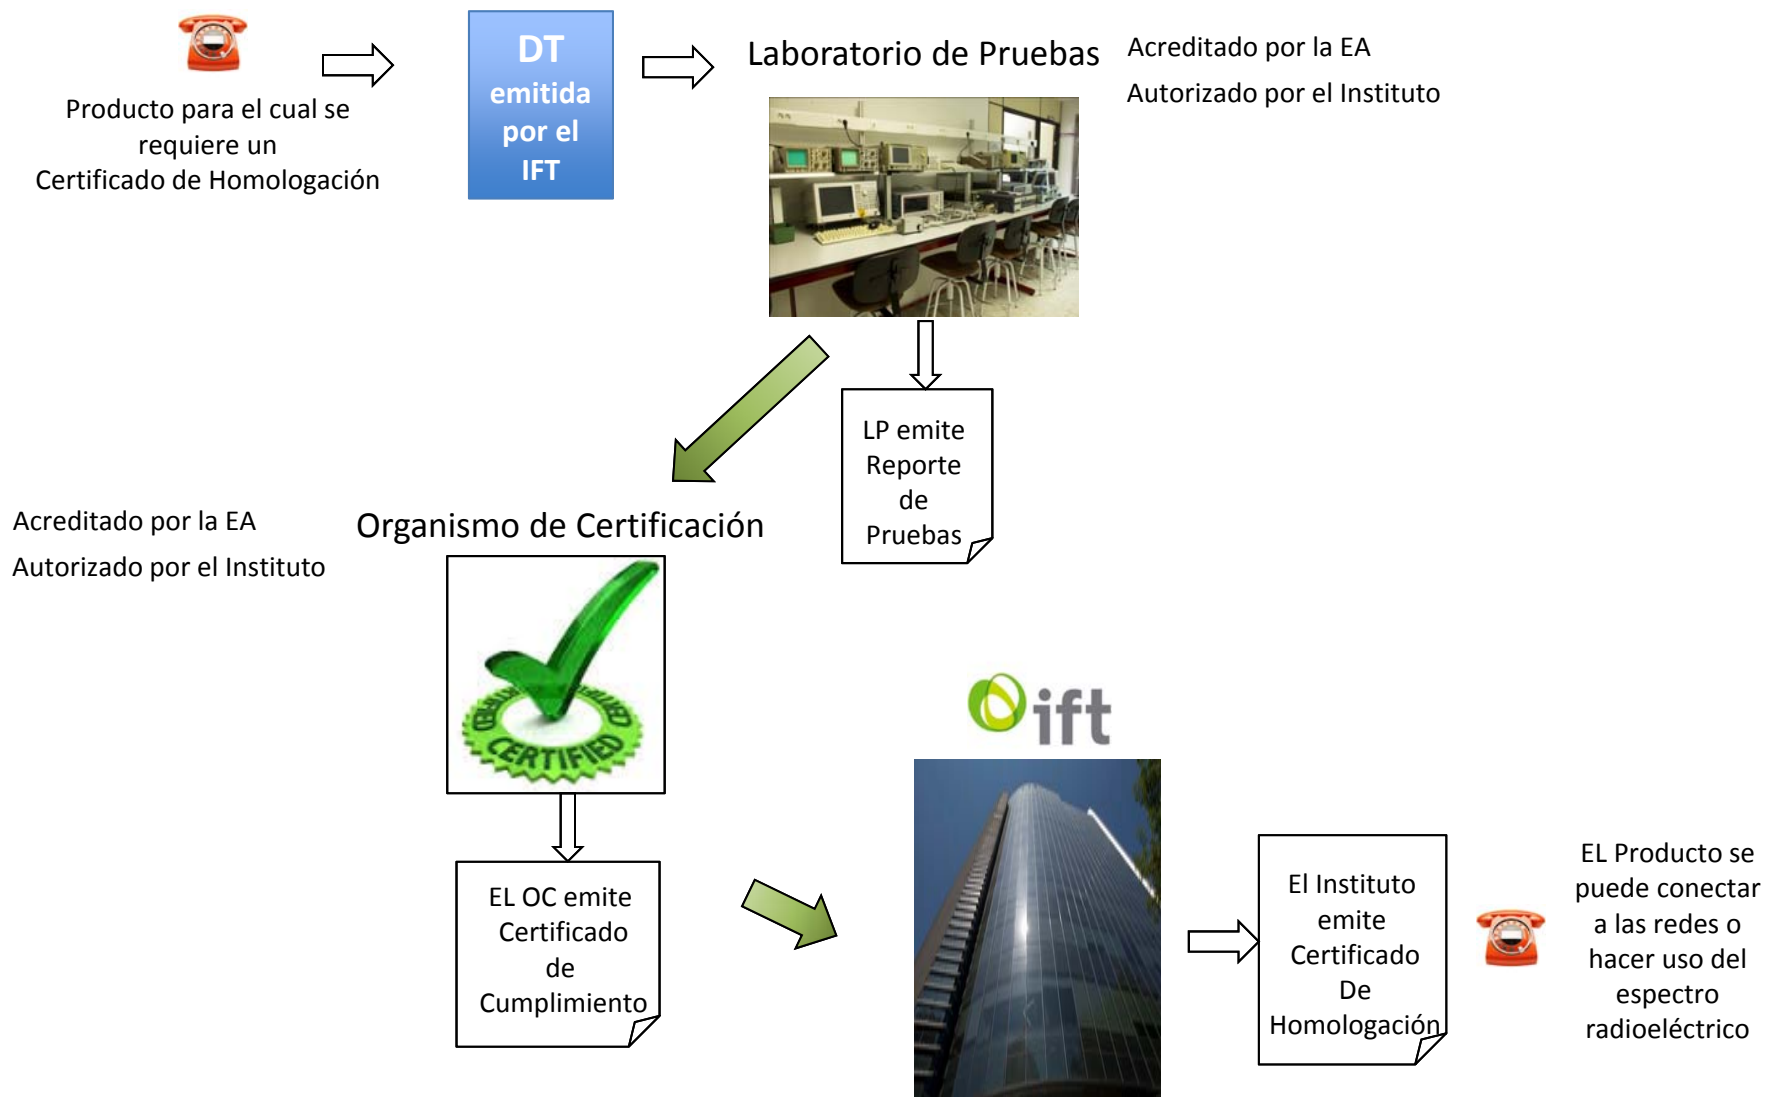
Producto para el cual se requiere un Certificado de Homologación

DT emitida por el IFT

Laboratorio de Pruebas

Acreditado por la EA
Autorizado por el Instituto

LP emite Reporte de Pruebas

Acreditado por la EA
Autorizado por el Instituto

Organismo de Certificación

CERTIFIED CERTIFIED CERTIFIED

EL OC emite Certificado de Cumplimiento

ift

El Instituto emite Certificado De Homologación

EL Producto se puede conectar a las redes o hacer uso del espectro radioeléctrico